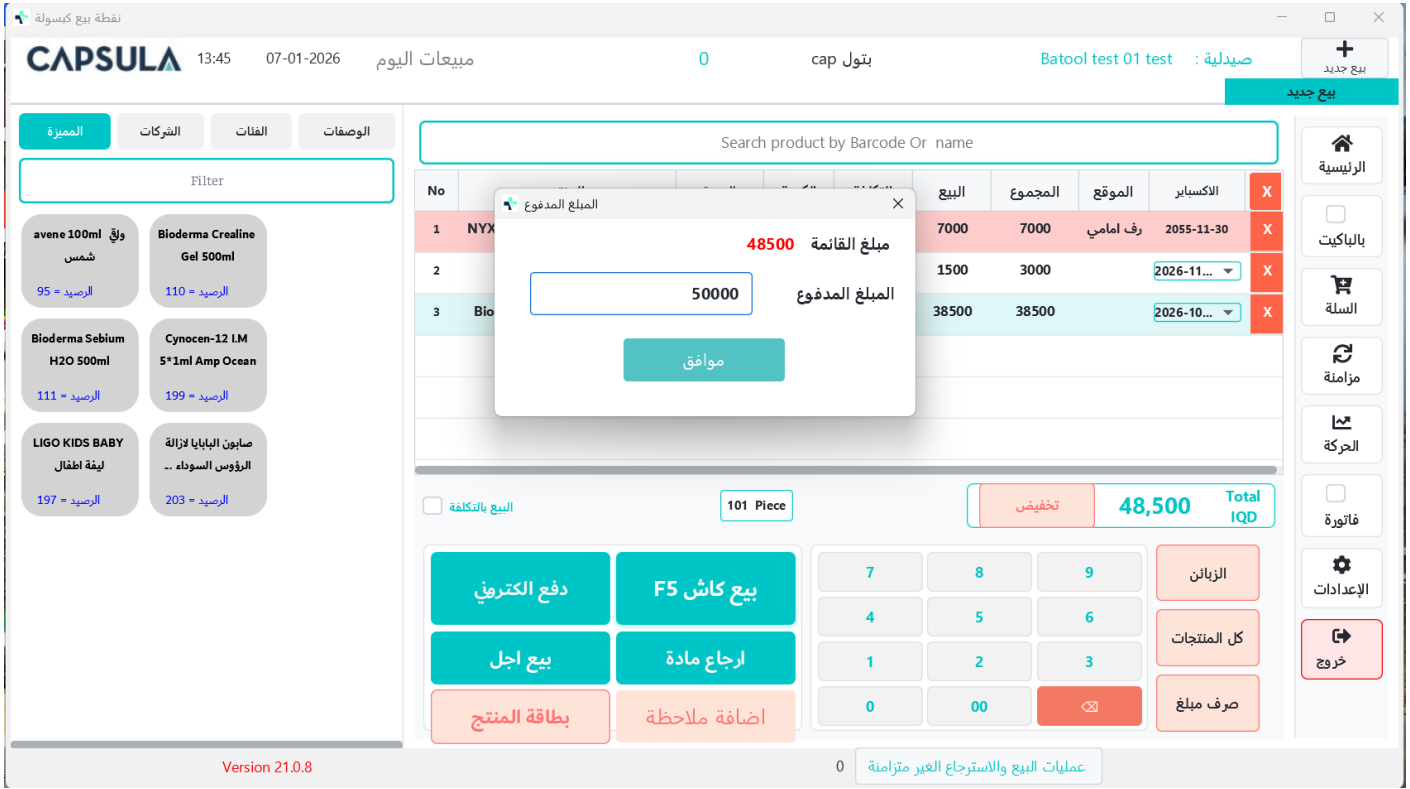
نقطة بيع كبسولة

CAPSULA 13:45 07-01-2026 مبيعات اليوم 0 بتول cap Batool test 01 test صيدلية :

بيع جديد

بيع جديد

الوصفات الفئات الشركات المميزة

Filter

avene 100ml واقي شمس
الرصيد = 95

Bioderma Crealine Gel 500ml
الرصيد = 110

Bioderma Sebium H2O 500ml
الرصيد = 111

Cynocen-12 I.M 5*1ml Amp Ocean
الرصيد = 199

LIGO KIDS BABY ليفة اطفال
الرصيد = 197

صابون البابايا لازالة الرؤوس السوداء ..
الرصيد = 203

Search product by Barcode Or name

| No | | البيع | المجموع | الموقع | الاكسباير | X |
|---|---|---|---|---|---|---|
| 1 | NYX | 7000 | 7000 | رف امامي | 2055-11-30 | X |
| 2 | | 1500 | 3000 | | 2026-11... | X |
| 3 | Bio | 38500 | 38500 | | 2026-10... | X |

المبلغ المدفوع

مبلغ القائمة 48500

المبلغ المدفوع 50000

موافق

الرئيسية
بالباكيت
السلة
مزامنة
الحركة
فاتورة
الإعدادات
خروج

البيع بالتكلفة

101 Piece

تخفيض 48,500 Total IQD

دفع الكتروني
بيع كاش F5
بيع اجل
ارجاع مادة
بطاقة المنتج
اضافة ملاحظة

7 8 9
4 5 6
1 2 3
0 00 ⌫

الزبائن
كل المنتجات
صرف مبلغ

Version 21.0.8

0 عمليات البيع والاسترجاع الغير متزامنة